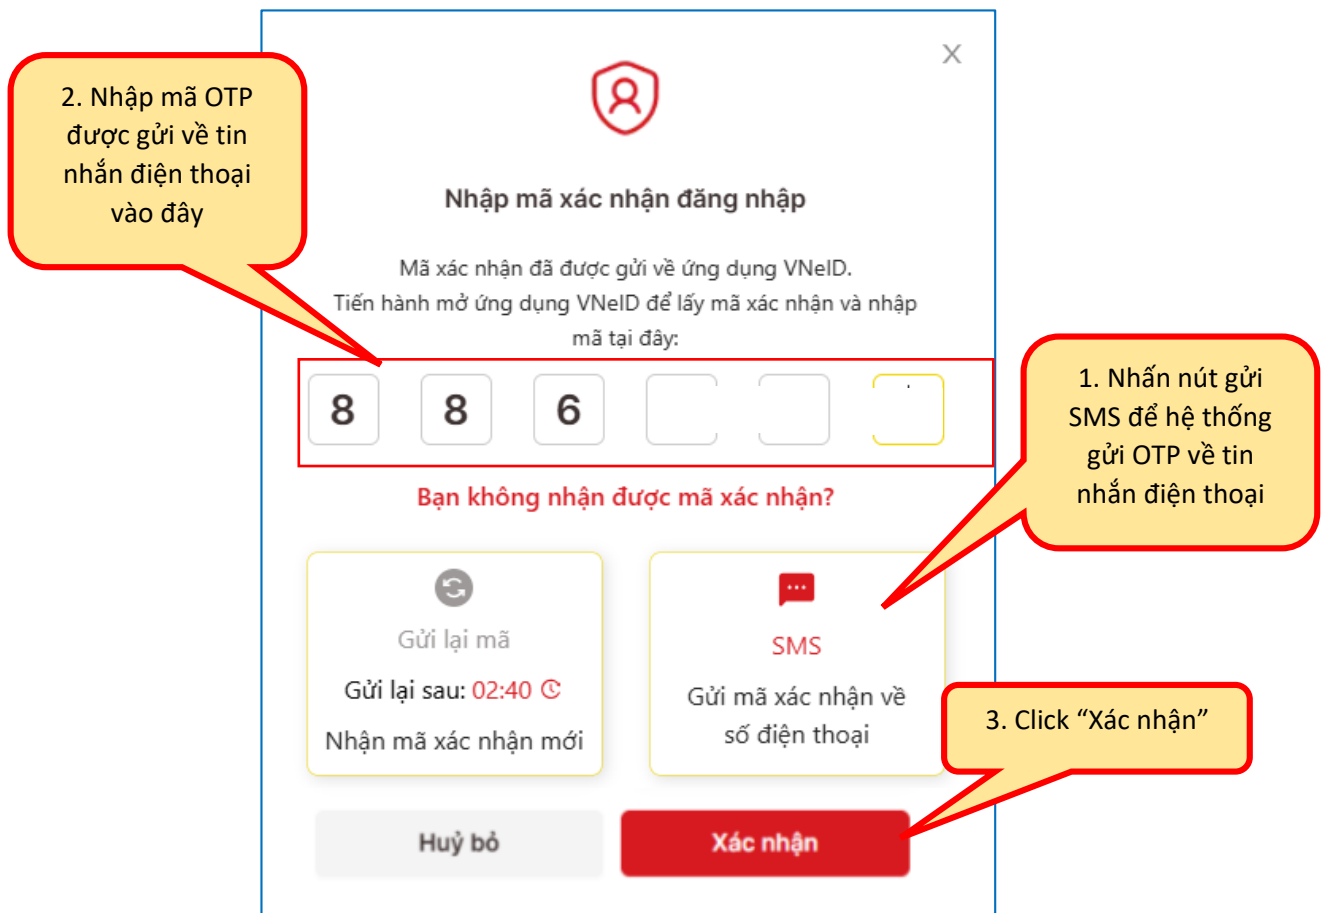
2. Nhập mã OTP được gửi về tin nhắn điện thoại vào đây

X

Nhập mã xác nhận đăng nhập

Mã xác nhận đã được gửi về ứng dụng VNeID. Tiến hành mở ứng dụng VNeID để lấy mã xác nhận và nhập mã tại đây:

8 8 6

1. Nhấn nút gửi SMS để hệ thống gửi OTP về tin nhắn điện thoại

Bạn không nhận được mã xác nhận?

Gửi lại mã

Gửi lại sau: 02:40

Nhận mã xác nhận mới

SMS

Gửi mã xác nhận về số điện thoại

3. Click "Xác nhận"

Huỷ bỏ

Xác nhận